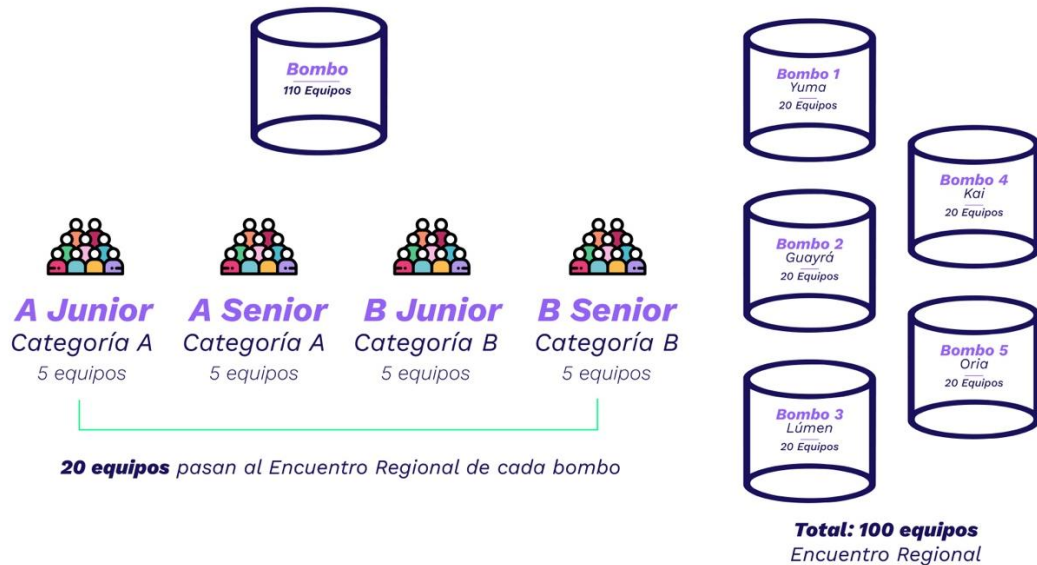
Bombo
110 Equipos

A Junior
Categoría A
5 equipos

A Senior
Categoría A
5 equipos

B Junior
Categoría B
5 equipos

B Senior
Categoría B
5 equipos

20 equipos pasan al Encuentro Regional de cada bombo

Bombo 1
Yuma
20 Equipos

Bombo 4
Kai
20 Equipos

Bombo 2
Guayrá
20 Equipos

Bombo 5
Oria
20 Equipos

Bombo 3
Lúmen
20 Equipos

Total: 100 equipos
Encuentro Regional